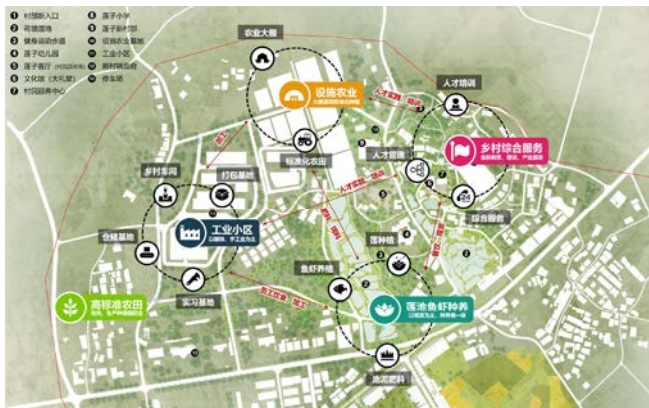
❶ 村部新入口
❷ 荷塘湿地
❸ 健身活动场地
❹ 莲子幼儿园
❺ 莲子食堂
❻ 文化旅（大礼堂）
❼ 村民服务中心
❽ 莲子小学
❾ 莲子新村
❿ 设施农业基地
⓫ 工业小区
⓬ 高标准农田
⓭ 停车场

农业大棚
设施农业
人才培训
乡村综合服务
标准化农田
人才回流
多村车间
打包基地
综合服务
工业小区
仓储基地
莲种植
鱼虾养殖
高标准农田
实习基地
莲渔鱼虾种养
渔派肥料
人才培训
人才流动
人才实践
劳动力